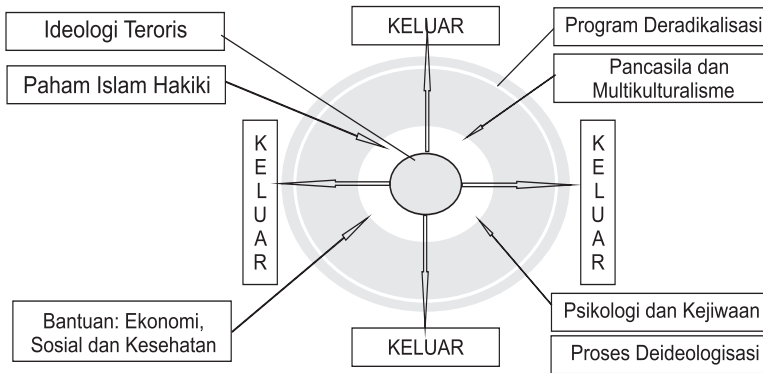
Ideologi Teroris

KELUAR

Program Deradikalisasi

Paham Islam Hakiki

Pancasila dan Multikulturalisme

K
E
L
U
A
R

K
E
L
U
A
R

Psikologi dan Kejiwaan

Bantuan: Ekonomi, Sosial dan Kesehatan

KELUAR

Proses Deideologisasi